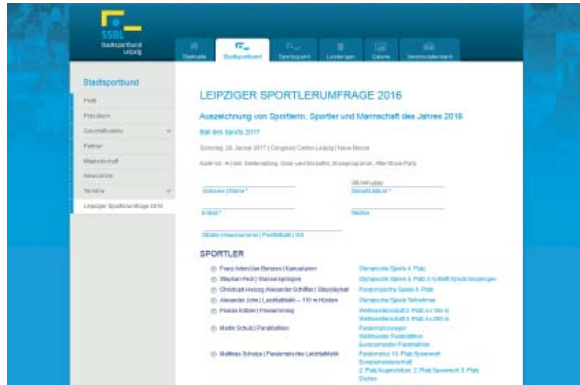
SSBL
Stadtsportbund Leipzig

Startseite
Stadtsportbund
Sportangebot
Leistungen
Galerie
Vereinsdatenbank

Stadtsportbund

Profil
Präsidium
Geschäftsstelle
Partner
Mitgliedschaft
Newsletter
Termine
Leipziger Sportlerumfrage 2016

LEIPZIGER SPORTLERUMFRAGE 2016

Auszeichnung von Sportlern, Sportler und Mannschaft des Jahres 2016

Ball des Sports 2017

Samstag, 28. Januar 2017 | Congress Center Leipzig | Neue Messe

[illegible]

Vorname | Name *
PLZ/Ort Leipzig
Geburtsdatum *
E-Mail *
Telefon
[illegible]

SPORTLER

Franz Anton/Jan Benzien | Kanuslalom
Olympische Spiele 4. Platz
Stephan Feck | Wasserspringen
Olympische Spiele 4. Platz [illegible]
Christoph Hessig Alexander Schiffler | Bobsport
Paralympische Spiele 4. Platz
Alexander John | Leichtathletik – 110 m Hürden
Olympische Spiele Teilnehmer
Paulus Kötzen | Fitnesstraining
Weltmeisterschaft 3. Platz 4 x 100 m
Weltmeisterschaft 3. Platz 4 x 200 m
Martin Schulz | Paratriathlon
Paralympicssieger
Weltmeister Paratriathlon
Europameister Paratriathlon
Mathias Schulze | Paralympische Leichtathletik
Paralympics 10. Platz Speerwurf
Einzelweltmeisterschaft
2. Platz Kugelstoßen, 2. Platz Speerwurf, 3. Platz
Diskus